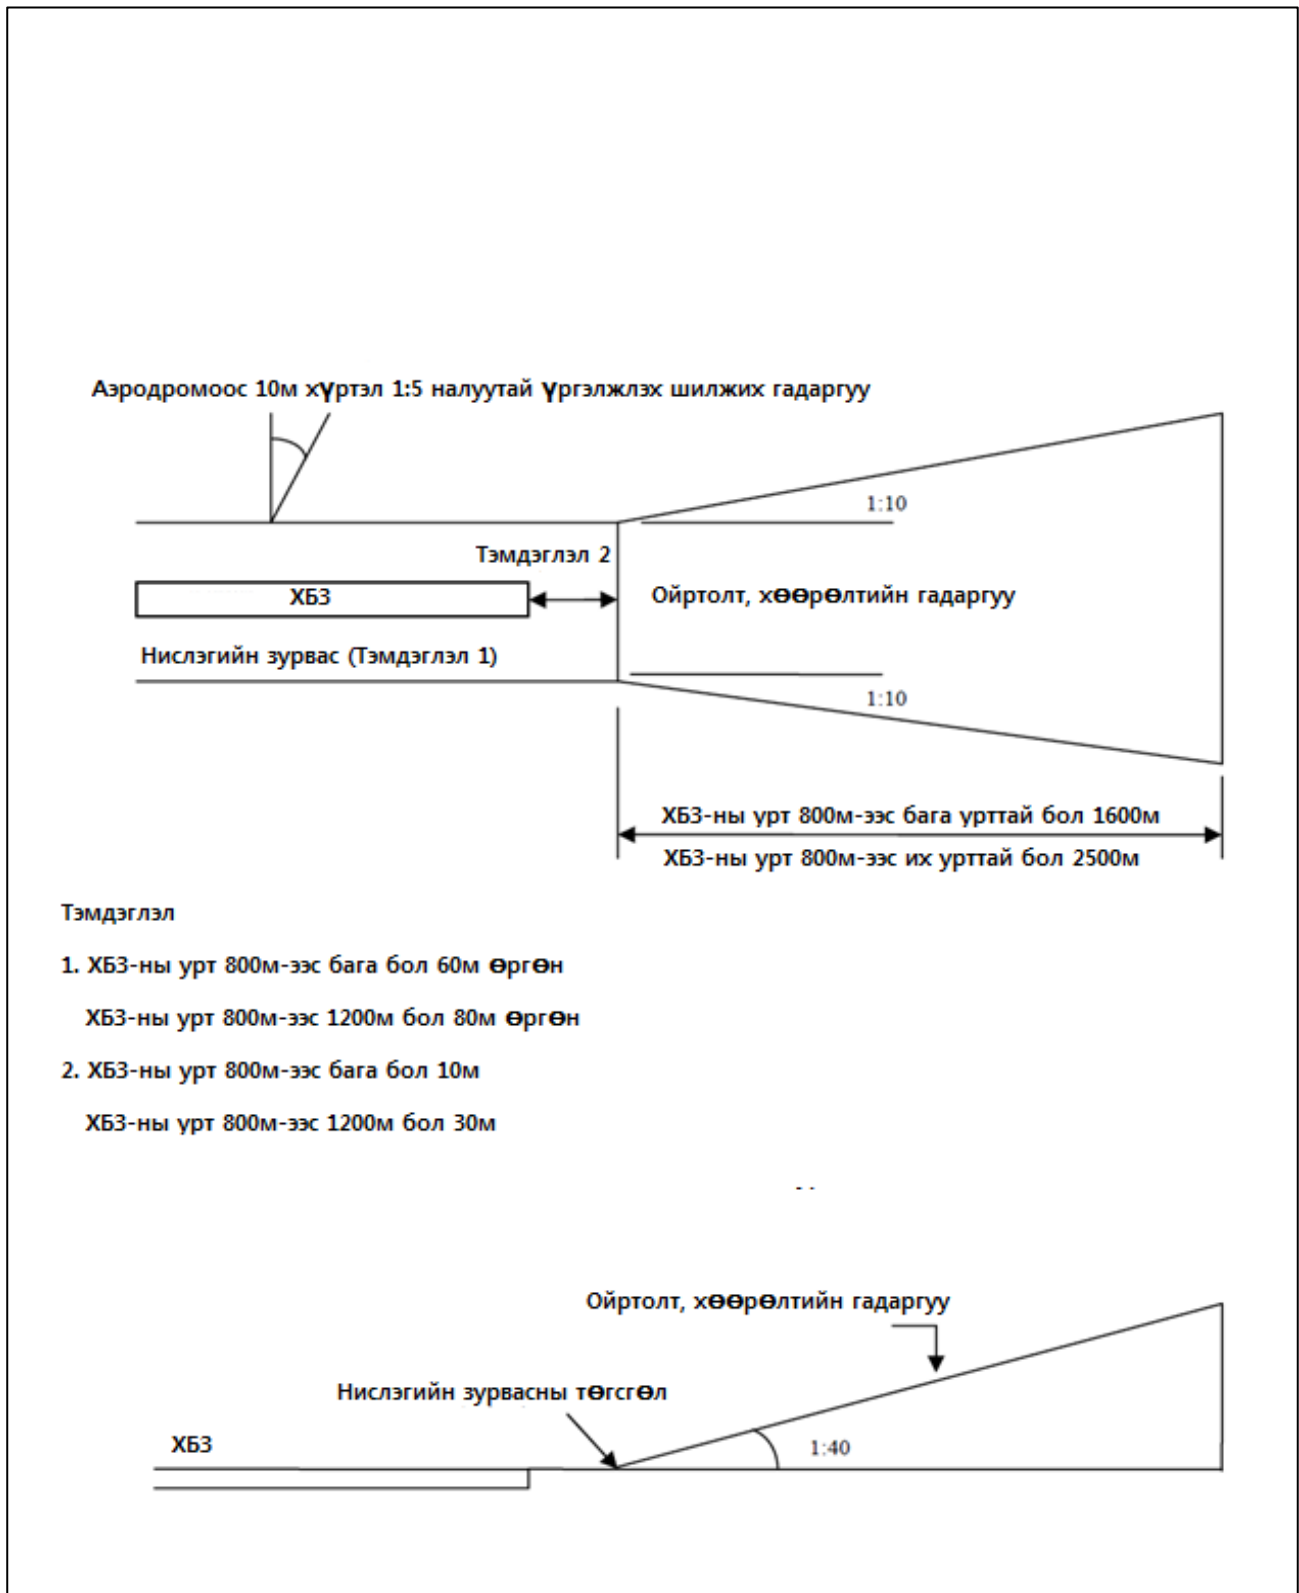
Аэродромоос 10м хүртэл 1:5 налуутай үргэлжлэх шилжих гадаргуу

1:10

Тэмдэглэл 2

ХБЗ

Ойртолт, хөөрөлтийн гадаргуу

Нислэгийн зурвас (Тэмдэглэл 1)

1:10

ХБЗ-ны урт 800м-ээс бага урттай бол 1600м

ХБЗ-ны урт 800м-ээс их урттай бол 2500м

Тэмдэглэл

1. ХБЗ-ны урт 800м-ээс бага бол 60м өргөн

ХБЗ-ны урт 800м-ээс 1200м бол 80м өргөн

2. ХБЗ-ны урт 800м-ээс бага бол 10м

ХБЗ-ны урт 800м-ээс 1200м бол 30м

Ойртолт, хөөрөлтийн гадаргуу

Нислэгийн зурвасны төгсгөл

ХБЗ

1:40